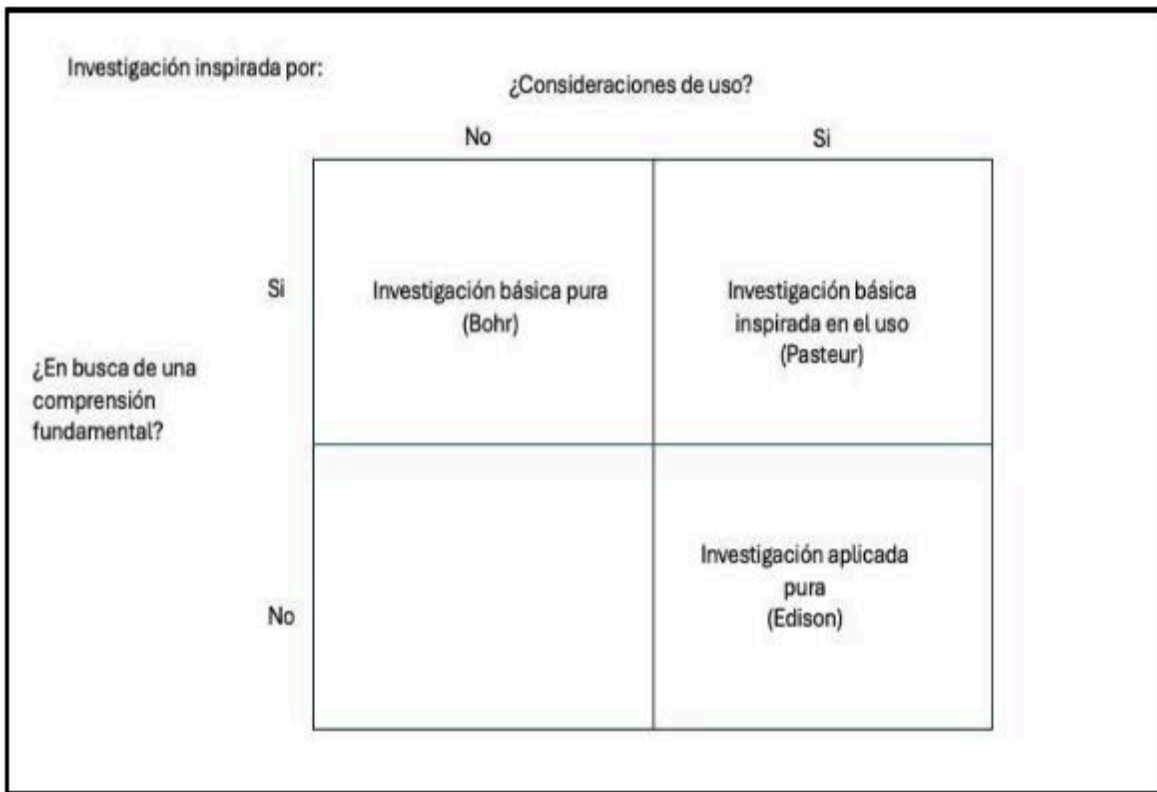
Investigación inspirada por:

¿Consideraciones de uso?

¿En busca de una comprensión fundamental?

| | No | Si |
|---|---|---|
| Si | Investigación básica pura (Bohr) | Investigación básica inspirada en el uso (Pasteur) |
| No | | Investigación aplicada pura (Edison) |